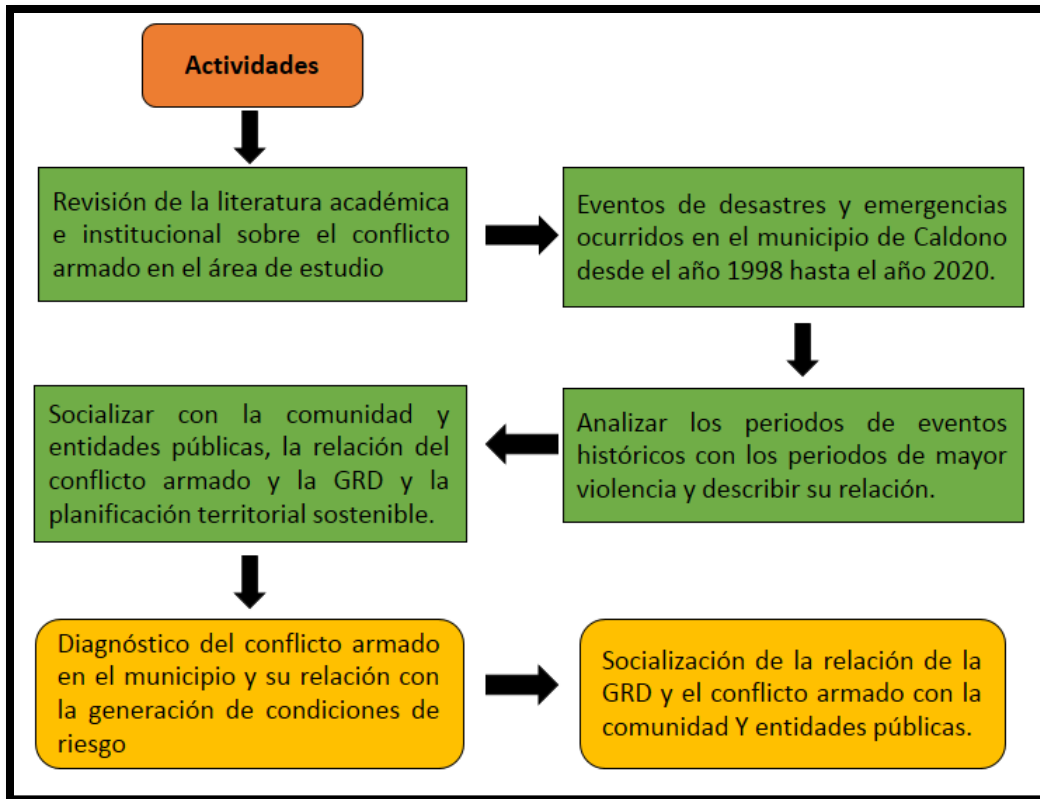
Actividades

Revisión de la literatura académica e institucional sobre el conflicto armado en el área de estudio

Eventos de desastres y emergencias ocurridos en el municipio de Caldono desde el año 1998 hasta el año 2020.

Analizar los periodos de eventos históricos con los periodos de mayor violencia y describir su relación.

Socializar con la comunidad y entidades públicas, la relación del conflicto armado y la GRD y la planificación territorial sostenible.

Diagnóstico del conflicto armado en el municipio y su relación con la generación de condiciones de riesgo

Socialización de la relación de la GRD y el conflicto armado con la comunidad Y entidades públicas.